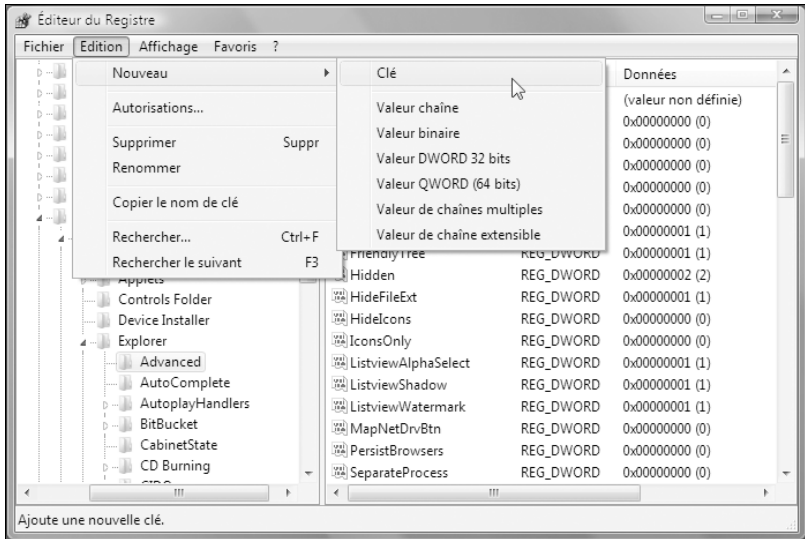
Éditeur du Registre

Fichier Edition Affichage Favoris ?

Nouveau
Autorisations...
Supprimer Suppr
Renommer
Copier le nom de clé
Rechercher... Ctrl+F
Rechercher le suivant F3

Clé
Valeur chaîne
Valeur binaire
Valeur DWORD 32 bits
Valeur QWORD (64 bits)
Valeur de chaînes multiples
Valeur de chaîne extensible

Applets
Controls Folder
Device Installer
Explorer
Advanced
AutoComplete
AutoplayHandlers
BitBucket
CabinetState
CD Burning

| | | Données |
|---|---|---|
| | | (valeur non définie) |
| | | 0x00000000 (0) |
| | | 0x00000000 (0) |
| | | 0x00000000 (0) |
| | | 0x00000000 (0) |
| | | 0x00000000 (0) |
| | | 0x00000001 (1) |
| FriendlyTree | REG_DWORD | 0x00000001 (1) |
| Hidden | REG_DWORD | 0x00000002 (2) |
| HideFileExt | REG_DWORD | 0x00000001 (1) |
| HideIcons | REG_DWORD | 0x00000000 (0) |
| IconsOnly | REG_DWORD | 0x00000000 (0) |
| ListviewAlphaSelect | REG_DWORD | 0x00000001 (1) |
| ListviewShadow | REG_DWORD | 0x00000001 (1) |
| ListviewWatermark | REG_DWORD | 0x00000001 (1) |
| MapNetDrvBtn | REG_DWORD | 0x00000000 (0) |
| PersistBrowsers | REG_DWORD | 0x00000000 (0) |
| SeparateProcess | REG_DWORD | 0x00000000 (0) |

Ajoute une nouvelle clé.